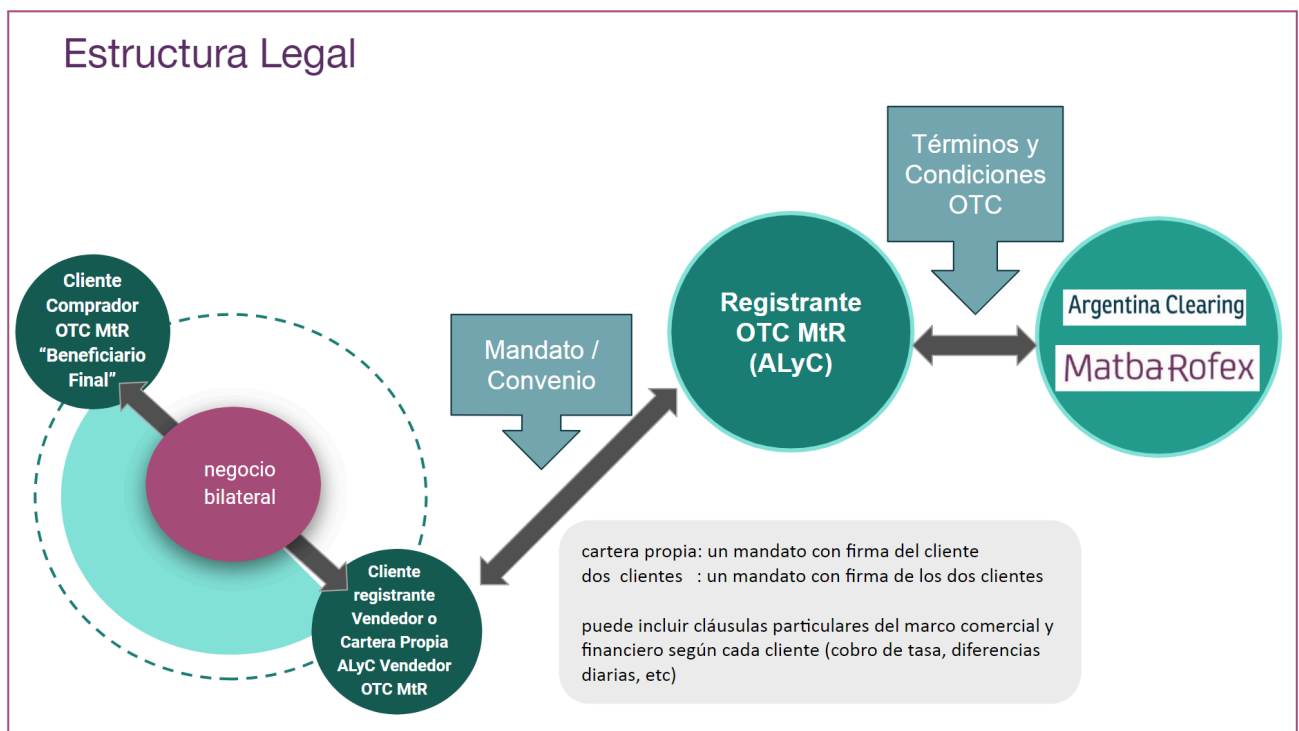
Estructura Legal

Términos y Condiciones OTC

Cliente Comprador OTC MtR “Beneficiario Final”

Mandato / Convenio

Registrante OTC MtR (ALyC)

Argentina Clearing

Matba Rofex

negocio bilateral

Cliente registrante Vendedor o Cartera Propia ALyC Vendedor OTC MtR

cartera propia: un mandato con firma del cliente
dos clientes : un mandato con firma de los dos clientes

puede incluir cláusulas particulares del marco comercial y financiero según cada cliente (cobro de tasa, diferencias diarias, etc)